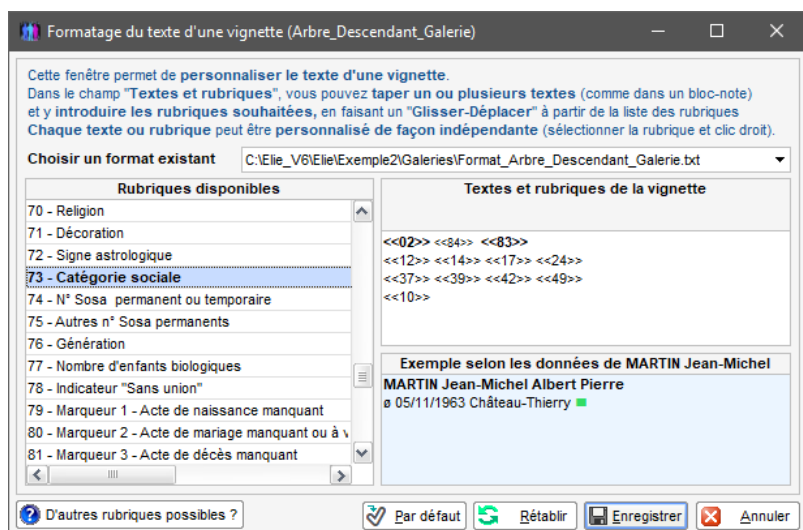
Formatage du texte d'une vignette (Arbre_Descendant_Galerie)

Cette fenêtre permet de personnaliser le texte d'une vignette.
Dans le champ "Textes et rubriques", vous pouvez taper un ou plusieurs textes (comme dans un bloc-note) et y introduire les rubriques souhaitées, en faisant un "Glisser-Déplacer" à partir de la liste des rubriques
Chaque texte ou rubrique peut être personnalisé de façon indépendante (sélectionner la rubrique et clic droit).

Choisir un format existant
C:\Elie_V6\Elie\Exemple2\Galeries\Format_Arbre_Descendant_Galerie.txt

Rubriques disponibles
70 - Religion
71 - Décoration
72 - Signe astrologique
73 - Catégorie sociale
74 - N° Sosa permanent ou temporaire
75 - Autres n° Sosa permanents
76 - Génération
77 - Nombre d'enfants biologiques
78 - Indicateur "Sans union"
79 - Marqueur 1 - Acte de naissance manquant
80 - Marqueur 2 - Acte de mariage manquant ou à v
81 - Marqueur 3 - Acte de décès manquant

Textes et rubriques de la vignette
<<02>> <<84>> <<83>>
<<12>> <<14>> <<17>> <<24>>
<<37>> <<39>> <<42>> <<49>>
<<10>>

Exemple selon les données de MARTIN Jean-Michel
MARTIN Jean-Michel Albert Pierre
ø 05/11/1963 Château-Thierry

D'autres rubriques possibles ?
Par défaut
Rétablir
Enregistrer
Annuler